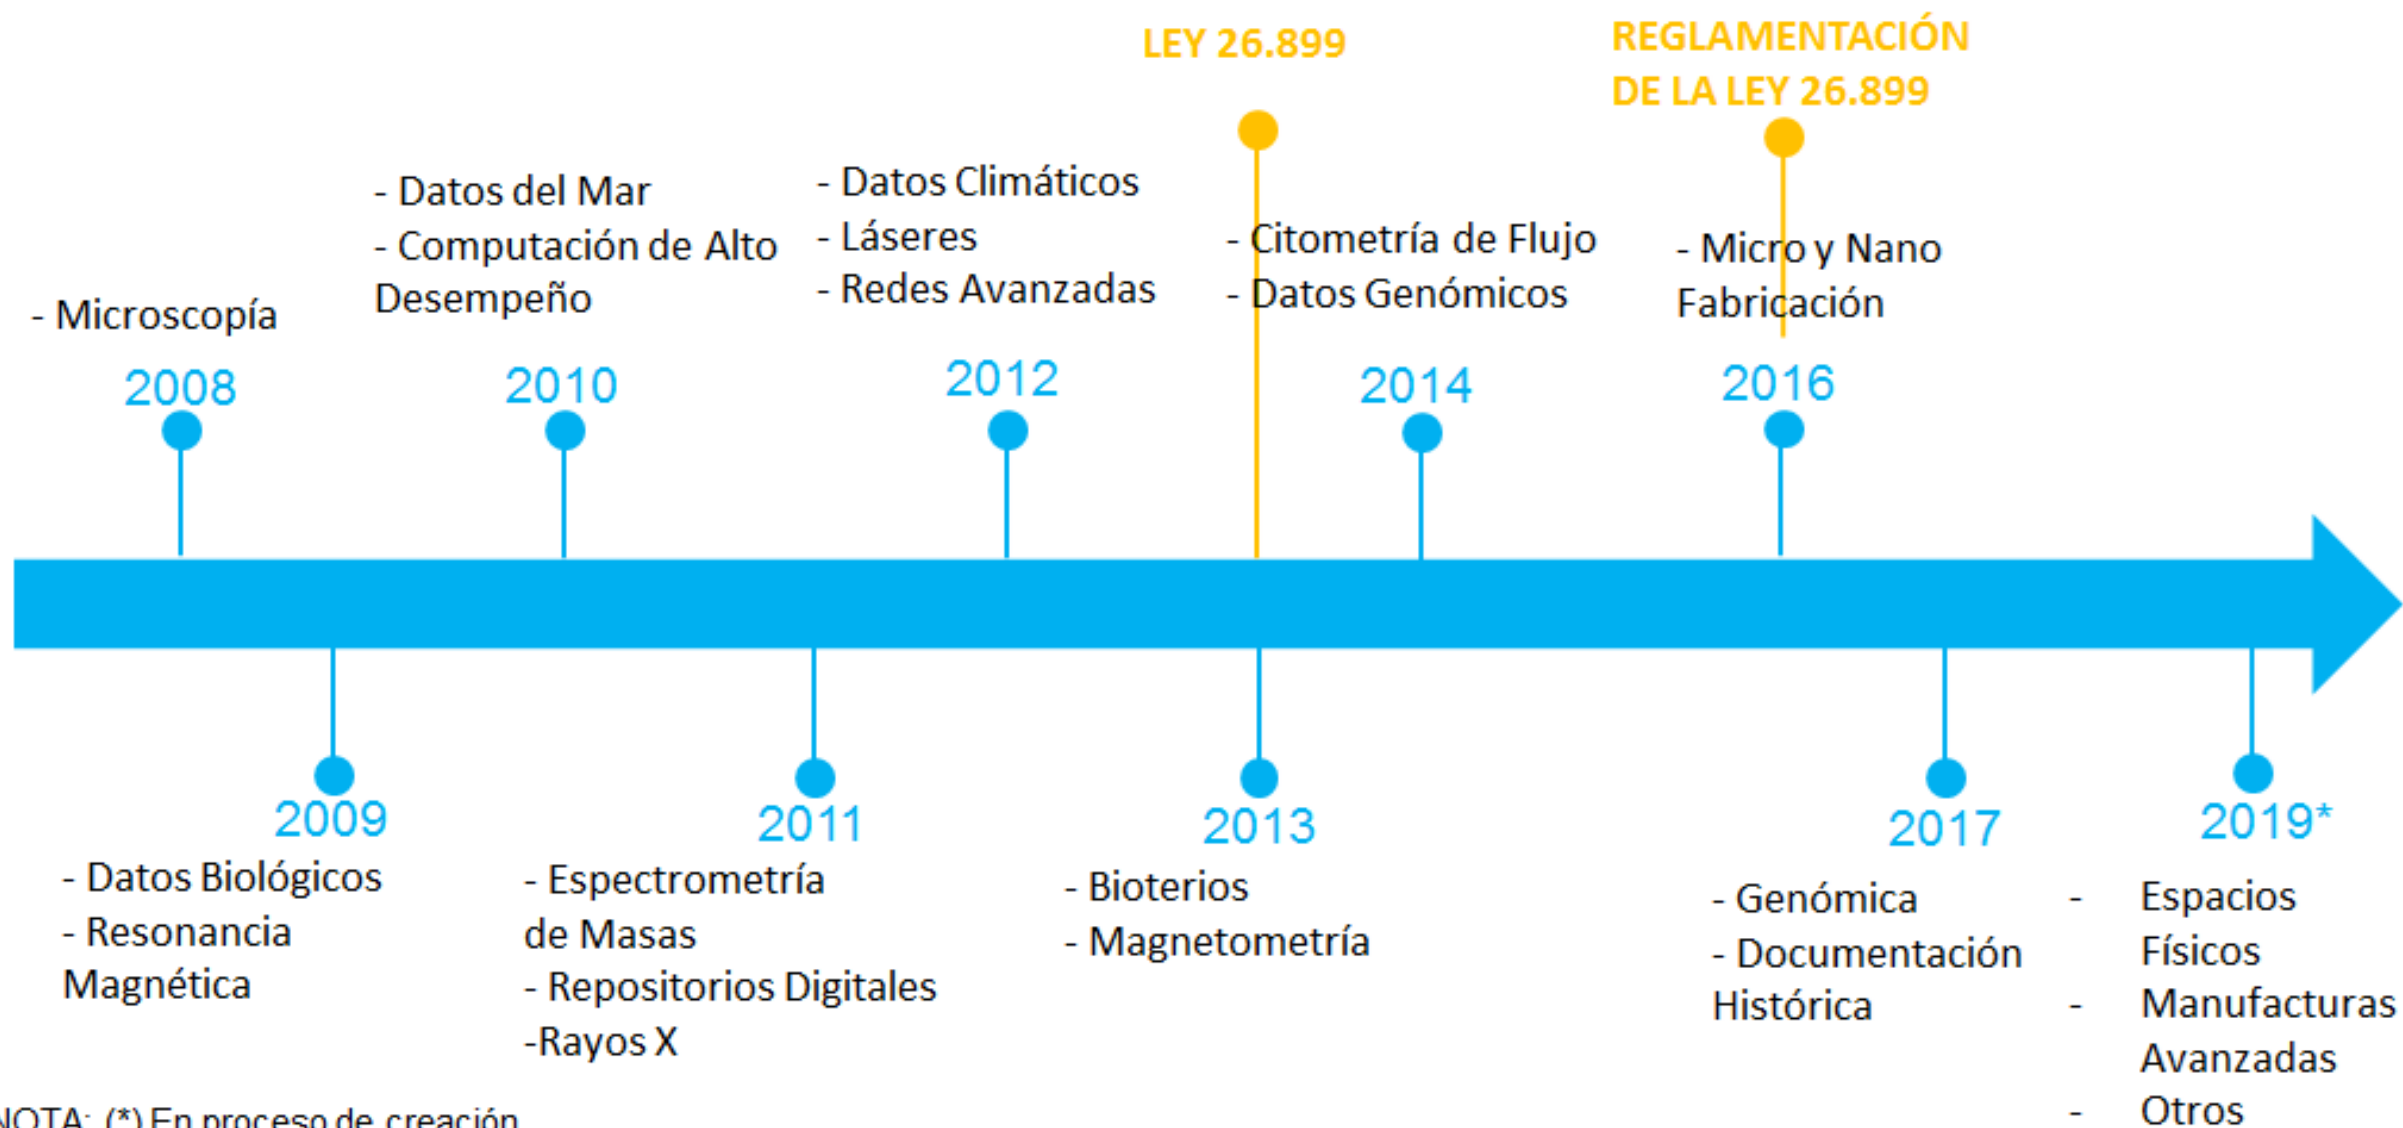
LEY 26.899

REGLAMENTACIÓN DE LA LEY 26.899

- Microscopía

2008

- Datos del Mar
- Computación de Alto Desempeño

2010

- Datos Climáticos
- Láseres
- Redes Avanzadas

2012

- Citometría de Flujo
- Datos Genómicos

2014

- Micro y Nano Fabricación

2016

2009

- Datos Biológicos
- Resonancia Magnética

2011

- Espectrometría de Masas
- Repositorios Digitales
-Rayos X

2013

- Bioterios
- Magnetometría

2017

- Genómica
- Documentación Histórica

2019*

- Espacios Físicos
- Manufacturas Avanzadas
- Otros

NOTA: (*) En proceso de creación